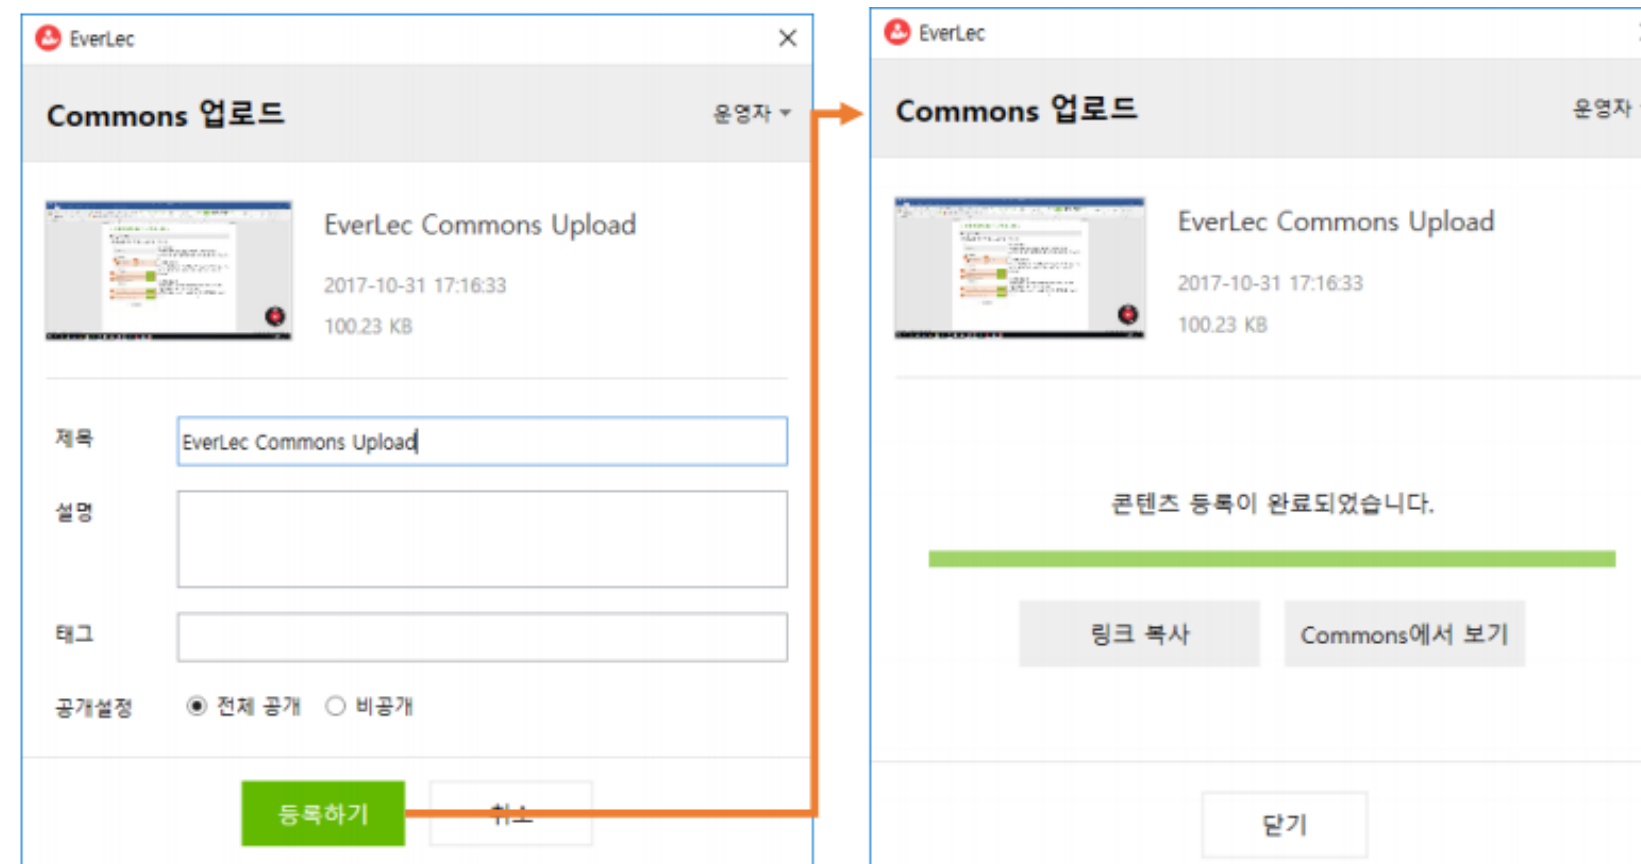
EverLec

Commons 업로드

운영자

EverLec Commons Upload

2017-10-31 17:16:33

100.23 KB

제목 EverLec Commons Upload

설명

태그

공개설정 전체 공개 비공개

등록하기 취소

EverLec

Commons 업로드

운영자

EverLec Commons Upload

2017-10-31 17:16:33

100.23 KB

콘텐츠 등록이 완료되었습니다.

링크 복사 Commons에서 보기

닫기